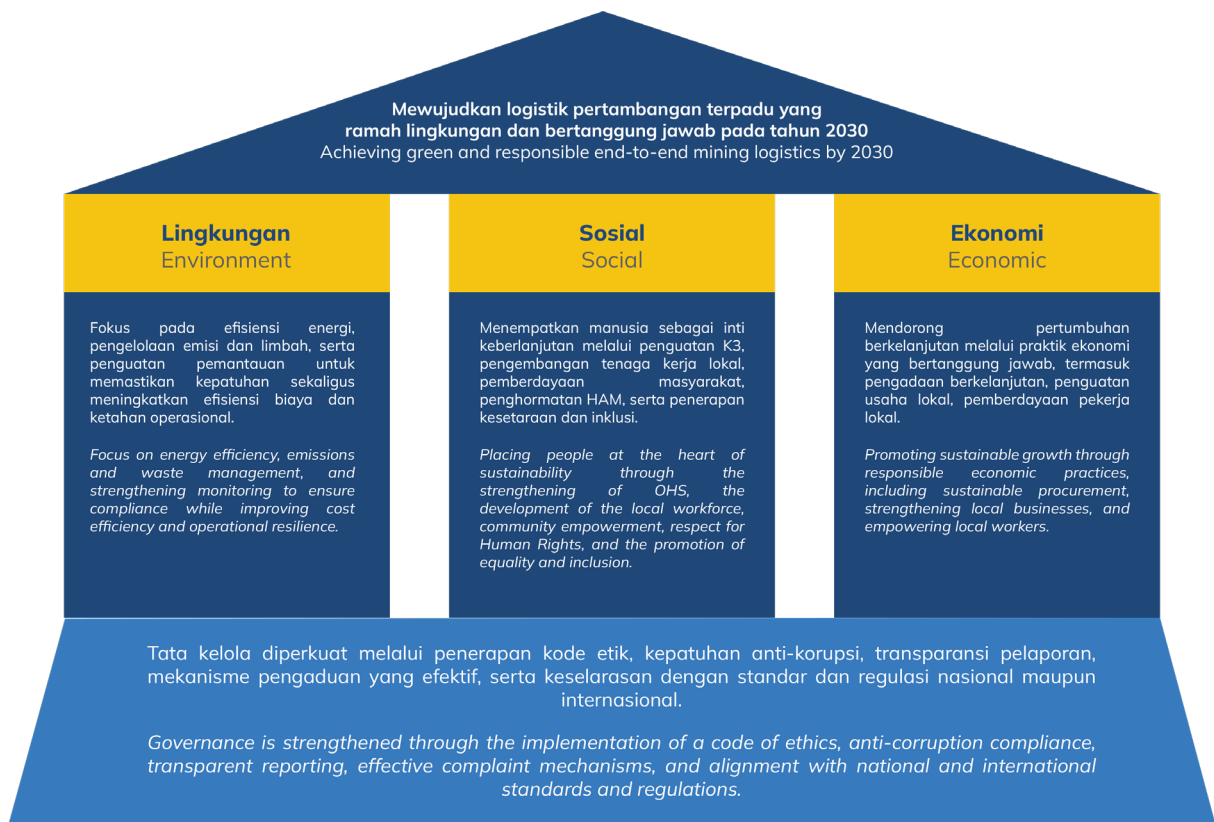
Mewujudkan logistik pertambangan terpadu yang ramah lingkungan dan bertanggung jawab pada tahun 2030
Achieving green and responsible end-to-end mining logistics by 2030

Lingkungan
Environment

Fokus pada efisiensi energi, pengelolaan emisi dan limbah, serta penguatan pemantauan untuk memastikan kepatuhan sekaligus meningkatkan efisiensi biaya dan ketahan operasional.

Focus on energy efficiency, emissions and waste management, and strengthening monitoring to ensure compliance while improving cost efficiency and operational resilience.

Sosial
Social

Menempatkan manusia sebagai inti keberlanjutan melalui penguatan K3, pengembangan tenaga kerja lokal, pemberdayaan masyarakat, penghormatan HAM, serta penerapan kesetaraan dan inklusi.

Placing people at the heart of sustainability through the strengthening of OHS, the development of the local workforce, community empowerment, respect for Human Rights, and the promotion of equality and inclusion.

Ekonomi
Economic

Mendorong pertumbuhan berkelanjutan melalui praktik ekonomi yang bertanggung jawab, termasuk pengadaan berkelanjutan, penguatan usaha lokal, pemberdayaan pekerja lokal.

Promoting sustainable growth through responsible economic practices, including sustainable procurement, strengthening local businesses, and empowering local workers.

Tata kelola diperkuat melalui penerapan kode etik, kepatuhan anti-korupsi, transparansi pelaporan, mekanisme pengaduan yang efektif, serta keselarasan dengan standar dan regulasi nasional maupun internasional.

Governance is strengthened through the implementation of a code of ethics, anti-corruption compliance, transparent reporting, effective complaint mechanisms, and alignment with national and international standards and regulations.